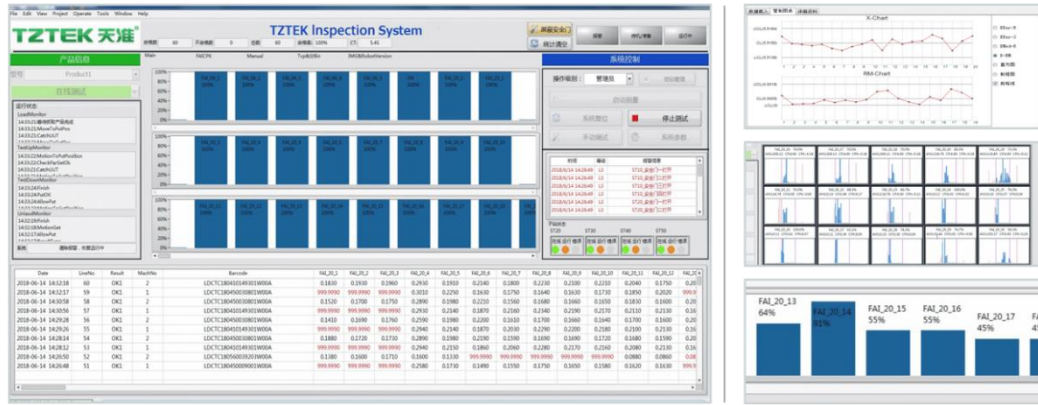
File Edit View Project Operate Tools Window Help

TZTEK 天准

TZTEK Inspection System

产品信息

Product1

在线测试

运行状态

LoadMonitor

TestUpMonitor

TestDownMonitor

UnloadMonitor

Main

系统控制

操作级别 管理员

启动测量

停止测试

系统复位

手动测试

系统参数

| Date | LineNo | Result | MachNo | Barcode | FAI_20_1 | FAI_20_2 | FAI_20_3 | FAI_20_4 | FAI_20_5 | FAI_20_6 | FAI_20_7 | FAI_20_8 | FAI_20_9 | FAI_20_10 | FAI_20_11 | FAI_20_12 | FAI_20_13 |
|---|---|---|---|---|---|---|---|---|---|---|---|---|---|---|---|---|---|
| 2018-06-14 14:32:18 | 60 | OK1 | 2 | LDCTC180410149301W00A | 0.1830 | 0.1930 | 0.1960 | 0.2930 | 0.1910 | 0.2140 | 0.1800 | 0.2230 | 0.2100 | 0.2250 | 0.2040 | 0.1750 | 0.2 |
| 2018-06-14 14:32:17 | 59 | OK1 | 1 | | 999.9990 | 999.9990 | 999.9990 | 999.9990 | 0.3010 | 0.2250 | 0.1630 | 0.1750 | 0.1640 | 0.1630 | 0.1730 | 0.1850 | 0.2020 |
| 2018-06-14 14:30:58 | 58 | OK1 | 2 | | 0.1520 | 0.1700 | 0.1750 | 0.2890 | 0.1980 | 0.2210 | 0.1560 | 0.2170 | 0.1660 | 0.1650 | 0.1830 | 0.1600 | 0.20 |
| 2018-06-14 14:30:56 | 57 | OK1 | 1 | | 999.9990 | 999.9990 | 999.9990 | 999.9990 | 0.2930 | 0.2140 | 0.1870 | 0.2160 | 0.2340 | 0.2190 | 0.2170 | 0.2130 | 0.2130 |
| 2018-06-14 14:29:28 | 56 | OK1 | 2 | | 0.1410 | 0.1690 | 0.1760 | 0.2590 | 0.1980 | 0.2200 | 0.1660 | 0.2100 | 0.1600 | 0.1640 | 0.1700 | 0.1600 | 0.20 |
| 2018-06-14 14:29:26 | 55 | OK1 | 1 | | 999.9990 | 999.9990 | 999.9990 | 999.9990 | 0.2940 | 0.2140 | 0.1870 | 0.2030 | 0.2290 | 0.2200 | 0.2180 | 0.2190 | 0.2130 |
| 2018-06-14 14:28:14 | 54 | OK1 | 2 | | 0.1880 | 0.1720 | 0.1730 | 0.2890 | 0.1980 | 0.2190 | 0.1590 | 0.1690 | 0.1720 | 0.1720 | 0.1680 | 0.1590 | 0.20 |
| 2018-06-14 14:28:12 | 53 | OK1 | 1 | | 999.9990 | 999.9990 | 999.9990 | 999.9990 | 0.2940 | 0.2150 | 0.1860 | 0.2060 | 0.2280 | 0.2170 | 0.2160 | 0.2080 | 0.2130 |
| 2018-06-14 14:26:50 | 52 | OK1 | 2 | | 0.1380 | 0.1600 | 0.1710 | 0.1600 | 0.1330 | 999.9990 | 999.9990 | 999.9990 | 999.9990 | 999.9990 | 0.0880 | 0.0860 | 0.08 |
| 2018-06-14 14:26:48 | 51 | OK1 | 1 | | 999.9990 | 999.9990 | 999.9990 | 999.9990 | 0.2580 | 0.1730 | 0.1490 | 0.1550 | 0.1750 | 0.1650 | 0.1580 | 0.1620 | 0.1630 |

X-Chart

RM-Chart

FAI_20_13
64%

FAI_20_14
91%

FAI_20_15
55%

FAI_20_16
55%

FAI_20_17
45%